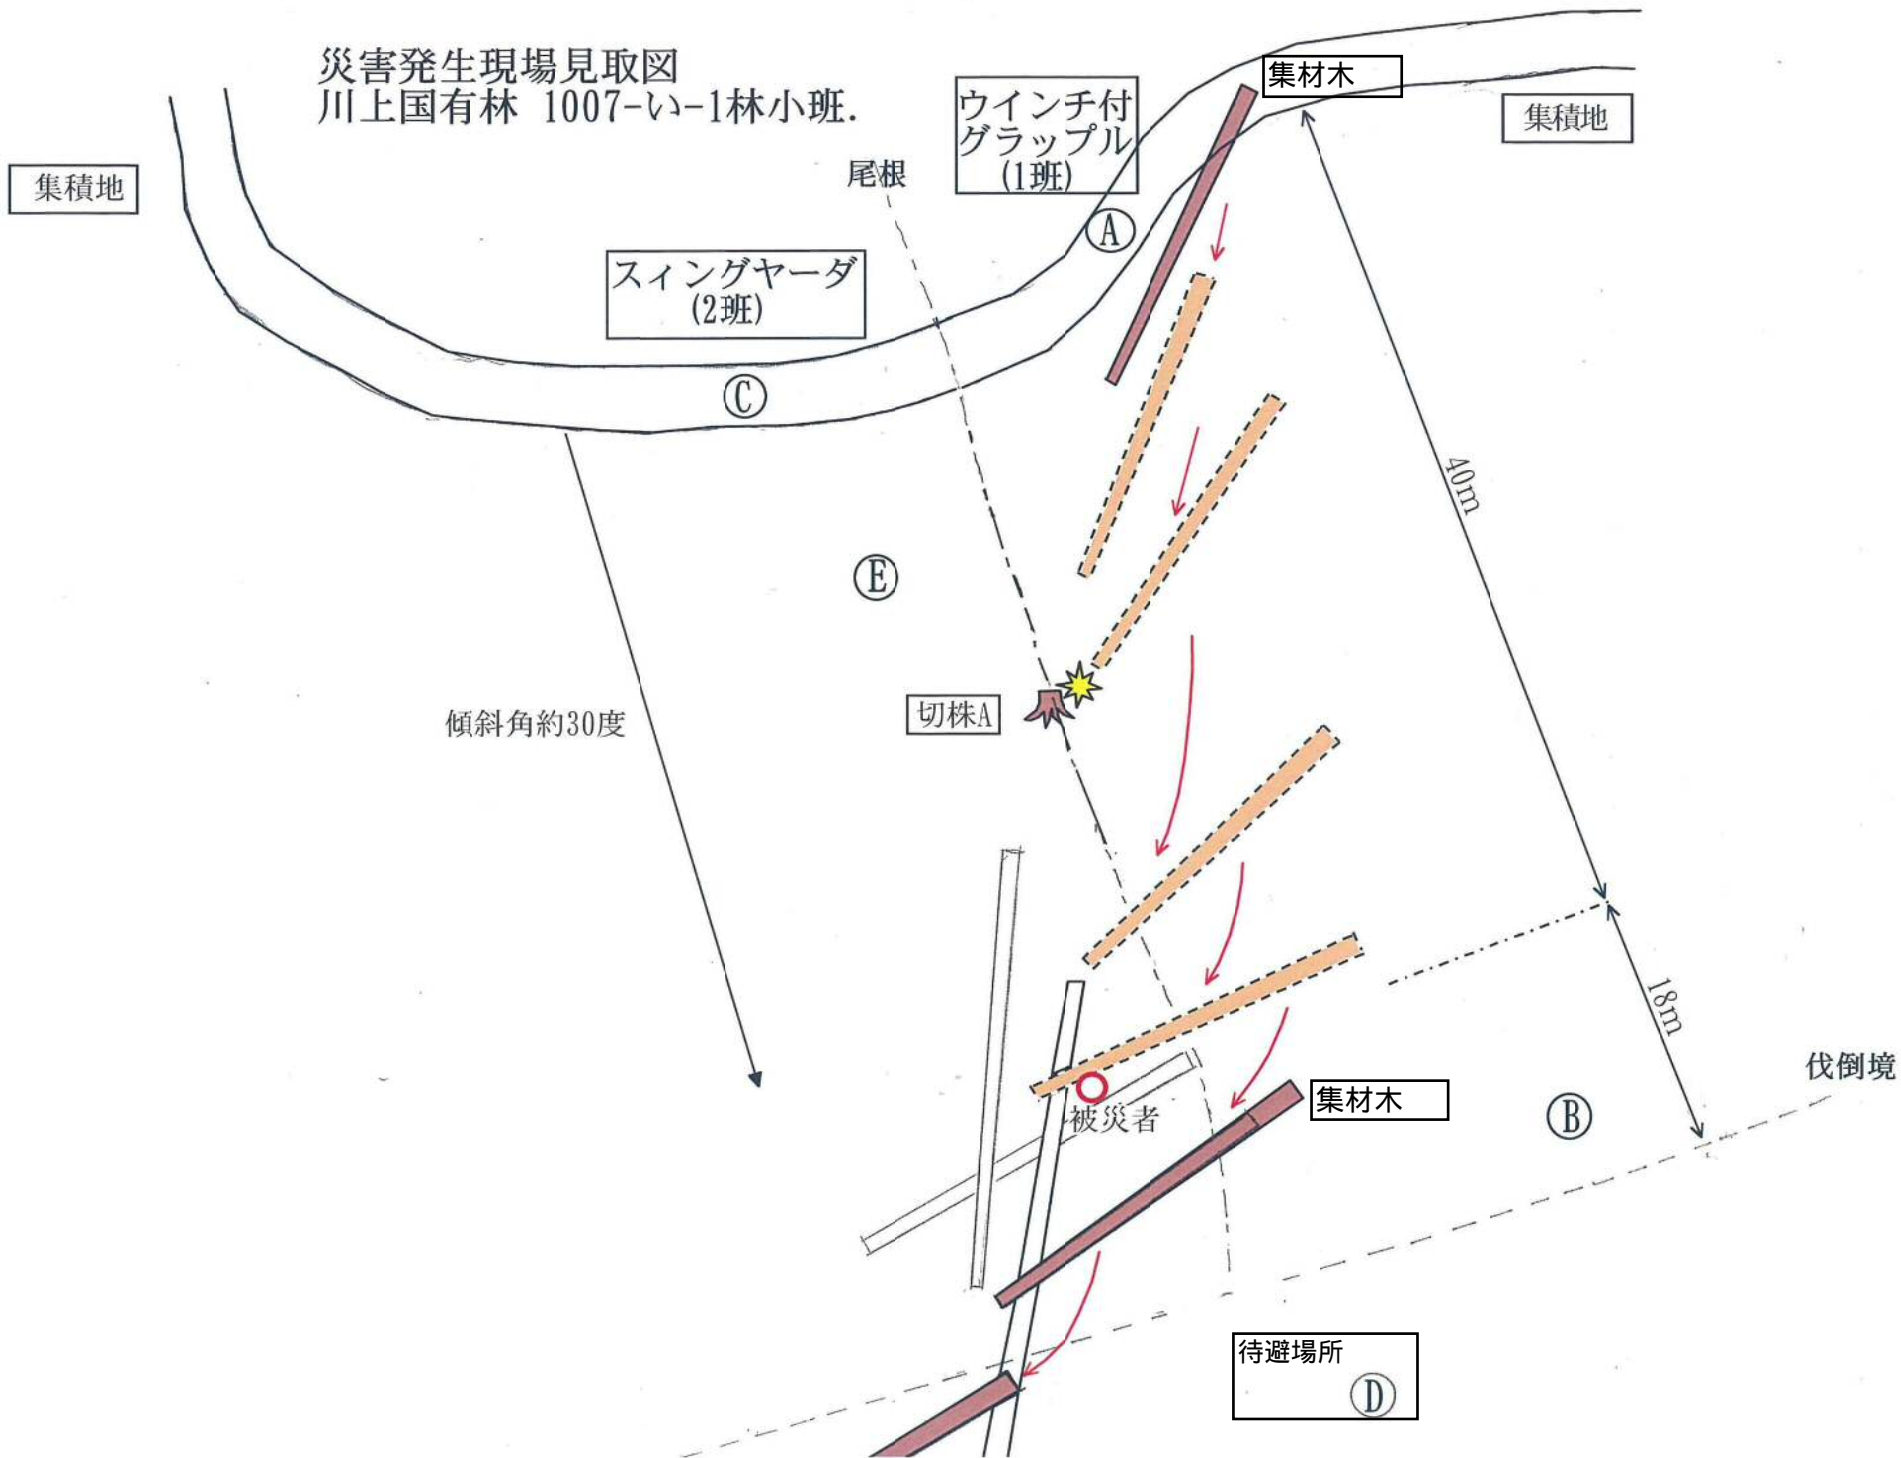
災害発生現場見取図
川上国有林 1007-い-1林小班.

集積地

ウインチ付
グラップル
(1班)

集材木

集積地

尾根

Ⓐ

スィングヤーダ
(2班)

Ⓒ

40m

Ⓔ

切株A

傾斜角約30度

18m

伐倒境

被災者

集材木

Ⓑ

待避場所
Ⓓ